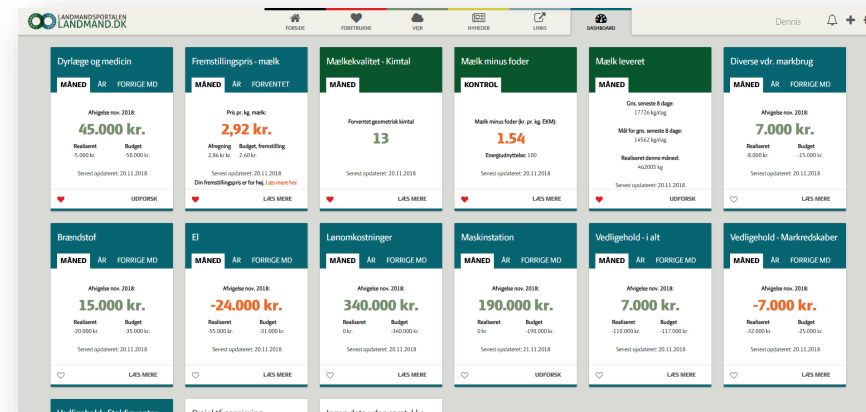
LANDMANDSPORTALEN
LANDMAND.DK

FORSIDE FORETRUKNE VEJR NYHEDER LINKS DASHBOARD

Dennis

Dyrlæge og medicin
MÅNED ÅR FORRIGE MD
Afvigelse nov. 2018:
45.000 kr.
Realiseret -5.000 kr.
Budget -50.000 kr.
Senest opdateret: 20.11.2018
UDFORSK

Fremstillingspris - mælk
MÅNED ÅR FORVENTET
Pris pr. kg. mælk:
2,92 kr.
Afregning 2,86 kr/kr.
Budget, fremstilling 2,60 kr.
Senest opdateret: 20.11.2018
Din fremstillingspris er for høj. Læs mere her.
LÆS MERE

Mælkekvalitet - Kimtal
MÅNED
Forventet geometrisk kimtal
13
Senest opdateret: 20.11.2018
LÆS MERE

Mælk minus foder
KONTROL
Mælk minus foder (kr. pr. kg. EKM):
1.54
Energiudnyttelse: 100
Senest opdateret: 20.11.2018
LÆS MERE

Mælk leveret
MÅNED
Gns. seneste 8 dage:
17726 kg/dag
Mål for gns. seneste 8 dage:
14562 kg/dag
Realiseret denne måned:
462005 kg
Senest opdateret: 20.11.2018
UDFORSK

Diverse vdr. markbrug
MÅNED ÅR FORRIGE MD
Afvigelse nov. 2018:
7.000 kr.
Realiseret -8.000 kr.
Budget -15.000 kr.
Senest opdateret: 20.11.2018
UDFORSK

Brændstof
MÅNED ÅR FORRIGE MD
Afvigelse nov. 2018:
15.000 kr.
Realiseret -20.000 kr.
Budget -35.000 kr.
Senest opdateret: 20.11.2018
LÆS MERE

El
MÅNED ÅR FORRIGE MD
Afvigelse nov. 2018:
-24.000 kr.
Realiseret -55.000 kr.
Budget -31.000 kr.
Senest opdateret: 20.11.2018
LÆS MERE

Lønomkostninger
MÅNED ÅR FORRIGE MD
Afvigelse nov. 2018:
340.000 kr.
Realiseret 0 kr.
Budget -340.000 kr.
Senest opdateret: 20.11.2018
LÆS MERE

Maskinstation
MÅNED ÅR FORRIGE MD
Afvigelse nov. 2018:
190.000 kr.
Realiseret 0 kr.
Budget -190.000 kr.
Senest opdateret: 21.11.2018
UDFORSK

Vedligehold - i alt
MÅNED ÅR FORRIGE MD
Afvigelse nov. 2018:
7.000 kr.
Realiseret -110.000 kr.
Budget -117.000 kr.
Senest opdateret: 20.11.2018
LÆS MERE

Vedligehold - Markredskaber
MÅNED ÅR FORRIGE MD
Afvigelse nov. 2018:
-7.000 kr.
Realiseret -32.000 kr.
Budget -25.000 kr.
Senest opdateret: 20.11.2018
LÆS MERE

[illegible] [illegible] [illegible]